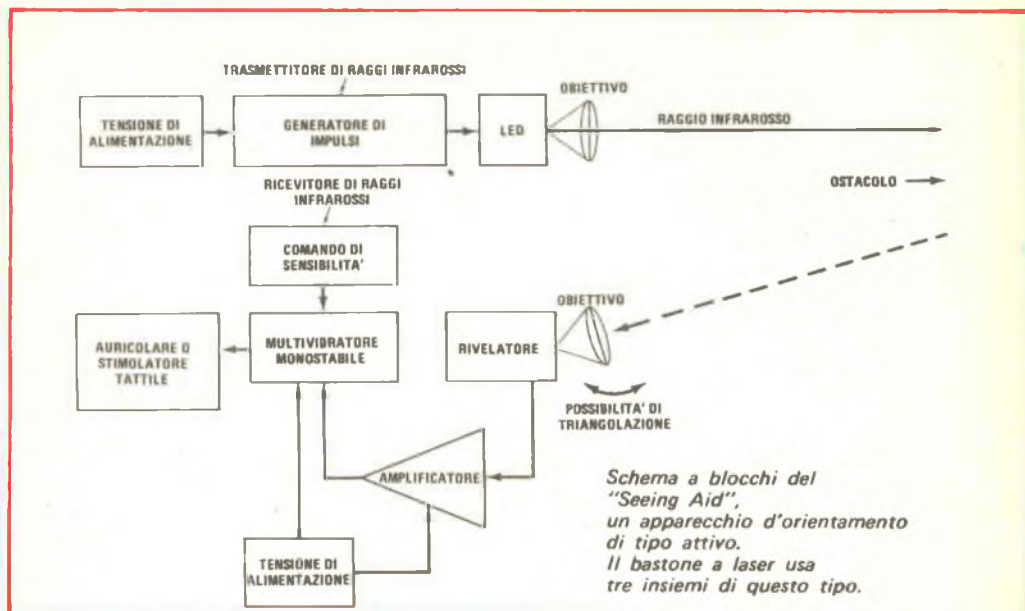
TRASMETTITORE DI RAGGI INFRAROSSI

TENSIONE DI ALIMENTAZIONE

GENERATORE DI IMPULSI

LED

OBIETTIVO

RAGGIO INFRAROSSO

RICEVITORE DI RAGGI INFRAROSSI

OSTACOLO

COMANDO DI SENSIBILITA'

OBIETTIVO

AURICOLARE O STIMOLATORE TATTILE

MULTIVIBRATORE MONOSTABILE

RIVELATORE

POSSIBILITA' DI TRIANGOLAZIONE

AMPLIFICATORE

TENSIONE DI ALIMENTAZIONE

Schema a blocchi del "Seeing Aid", un apparecchio d'orientamento di tipo attivo. Il bastone a laser usa tre insiemi di questo tipo.